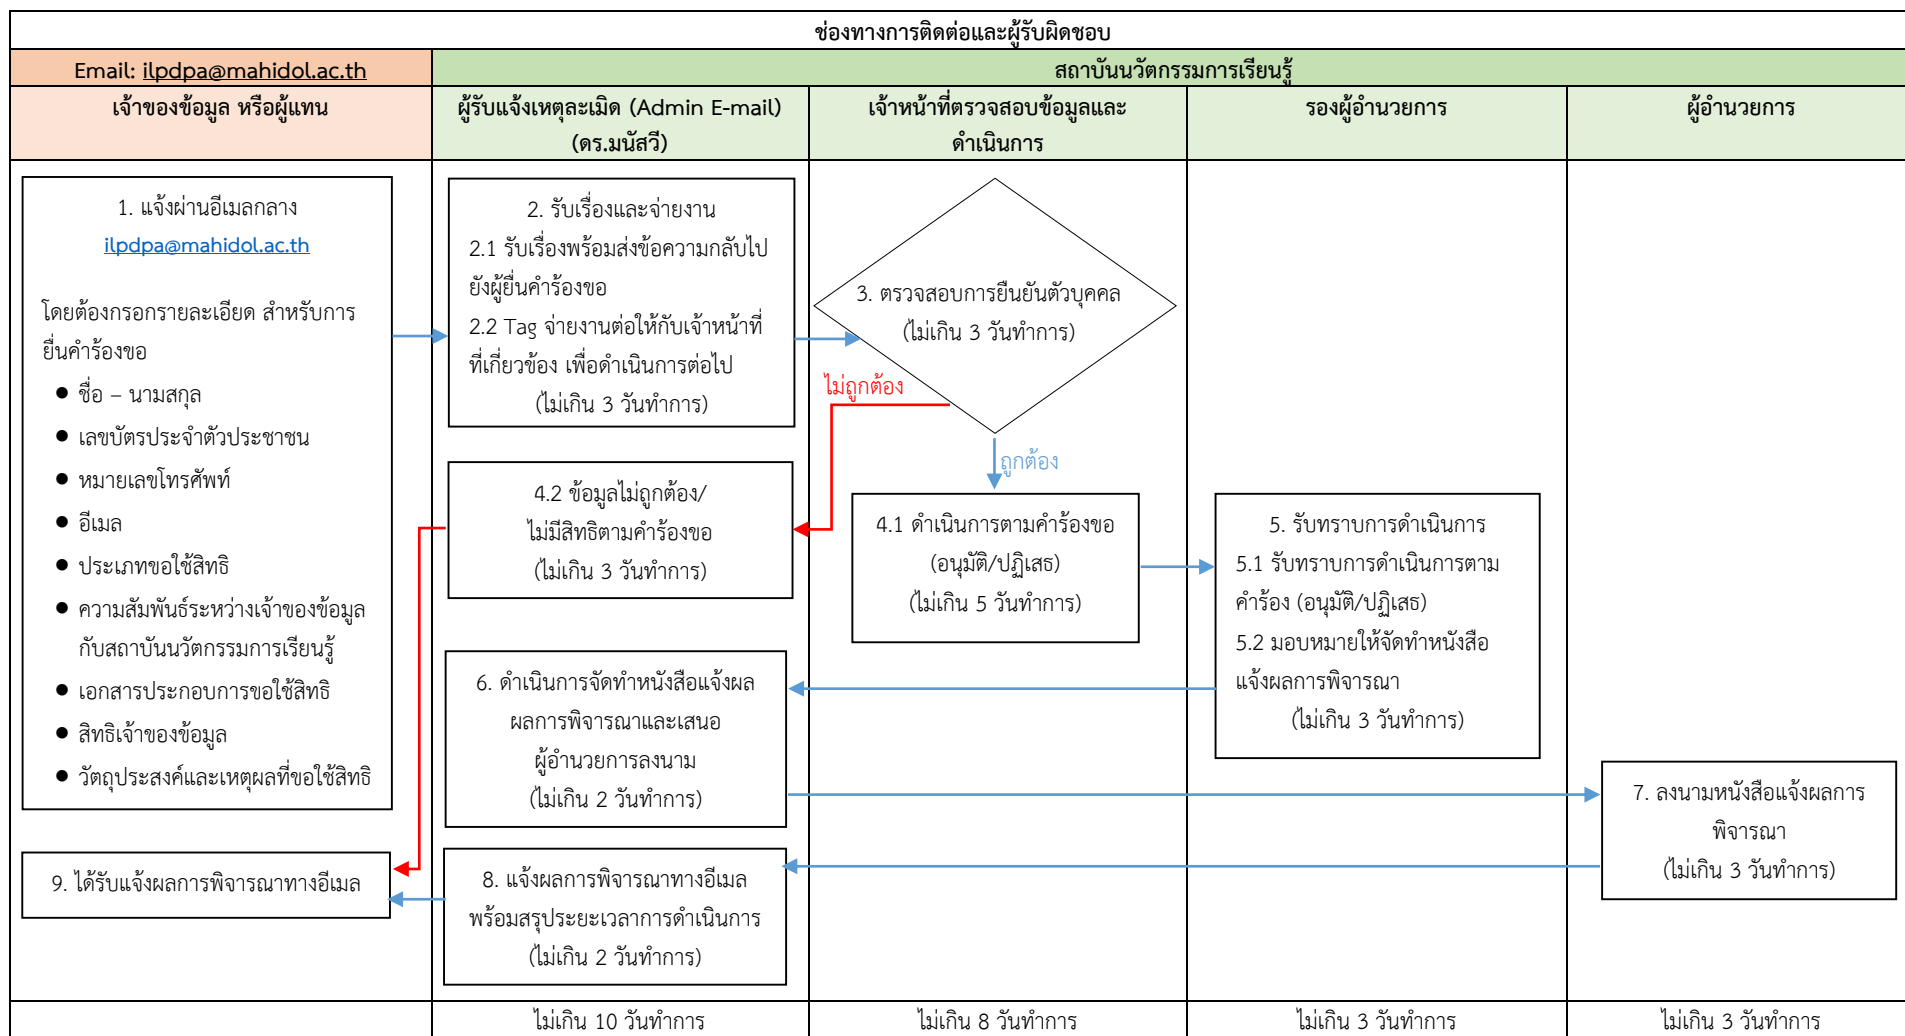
ช่องทางการติดต่อและผู้รับผิดชอบ

Email: ilpdpa@mahidol.ac.th

สถาบันนวัตกรรมการเรียนรู้

เจ้าของข้อมูล หรือผู้แทน

ผู้รับแจ้งเหตุละเมิด (Admin E-mail) (ดร.มนัสวี)

เจ้าหน้าที่ตรวจสอบข้อมูลและดำเนินการ

รองผู้อำนวยการ

ผู้อำนวยการ

1. แจ้งผ่านอีเมลกลาง ilpdpa@mahidol.ac.th

โดยต้องกรอกรายละเอียด สำหรับการยื่นคำร้องขอ
- ชื่อ – นามสกุล
- เลขบัตรประจำตัวประชาชน
- หมายเลขโทรศัพท์
- อีเมล
- ประเภทขอใช้สิทธิ
- ความสัมพันธ์ระหว่างเจ้าของข้อมูลกับสถาบันนวัตกรรมการเรียนรู้
- เอกสารประกอบการขอใช้สิทธิ
- สิทธิเจ้าของข้อมูล
- วัตถุประสงค์และเหตุผลที่ขอใช้สิทธิ

2. รับเรื่องและจ่ายงาน
2.1 รับเรื่องพร้อมส่งข้อความกลับไปยังผู้ยื่นคำร้องขอ
2.2 Tag จ่ายงานต่อให้กับเจ้าหน้าที่ที่เกี่ยวข้อง เพื่อดำเนินการต่อไป
(ไม่เกิน 3 วันทำการ)

3. ตรวจสอบการยืนยันตัวบุคคล
(ไม่เกิน 3 วันทำการ)

ไม่ถูกต้อง

ถูกต้อง

4.2 ข้อมูลไม่ถูกต้อง/ไม่มีสิทธิตามคำร้องขอ
(ไม่เกิน 3 วันทำการ)

4.1 ดำเนินการตามคำร้องขอ
(อนุมัติ/ปฏิเสธ)
(ไม่เกิน 5 วันทำการ)

5. รับทราบการดำเนินการ
5.1 รับทราบการดำเนินการตามคำร้อง (อนุมัติ/ปฏิเสธ)
5.2 มอบหมายให้จัดทำหนังสือแจ้งผลการพิจารณา
(ไม่เกิน 3 วันทำการ)

6. ดำเนินการจัดทำหนังสือแจ้งผลผลการพิจารณาและเสนอผู้อำนวยการลงนาม
(ไม่เกิน 2 วันทำการ)

7. ลงนามหนังสือแจ้งผลการพิจารณา
(ไม่เกิน 3 วันทำการ)

9. ได้รับแจ้งผลการพิจารณาทางอีเมล

8. แจ้งผลการพิจารณาทางอีเมลพร้อมสรุประยะเวลาการดำเนินการ
(ไม่เกิน 2 วันทำการ)

ไม่เกิน 10 วันทำการ

ไม่เกิน 8 วันทำการ

ไม่เกิน 3 วันทำการ

ไม่เกิน 3 วันทำการ